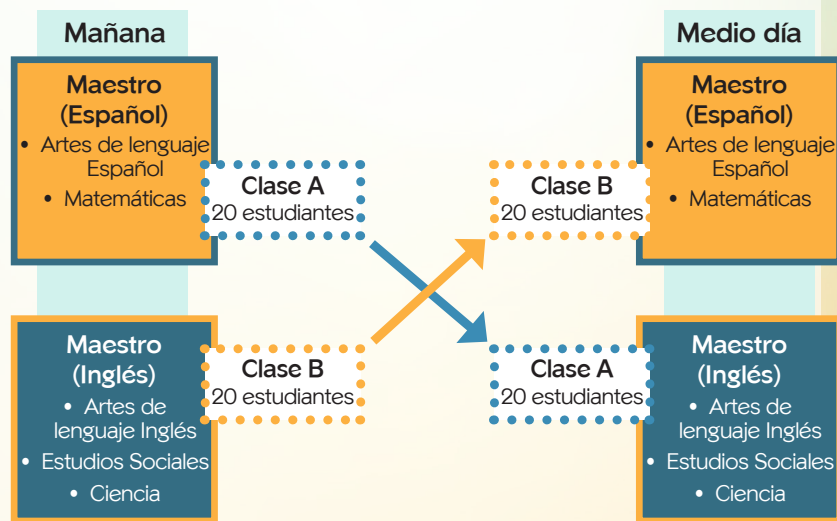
Mañana

Maestro (Español)
• Artes de lenguaje Español
• Matemáticas

Clase A
20 estudiantes

Maestro (Inglés)
• Artes de lenguaje Inglés
• Estudios Sociales
• Ciencia

Clase B
20 estudiantes

Medio día

Clase B
20 estudiantes

Maestro (Español)
• Artes de lenguaje Español
• Matemáticas

Clase A
20 estudiantes

Maestro (Inglés)
• Artes de lenguaje Inglés
• Estudios Sociales
• Ciencia